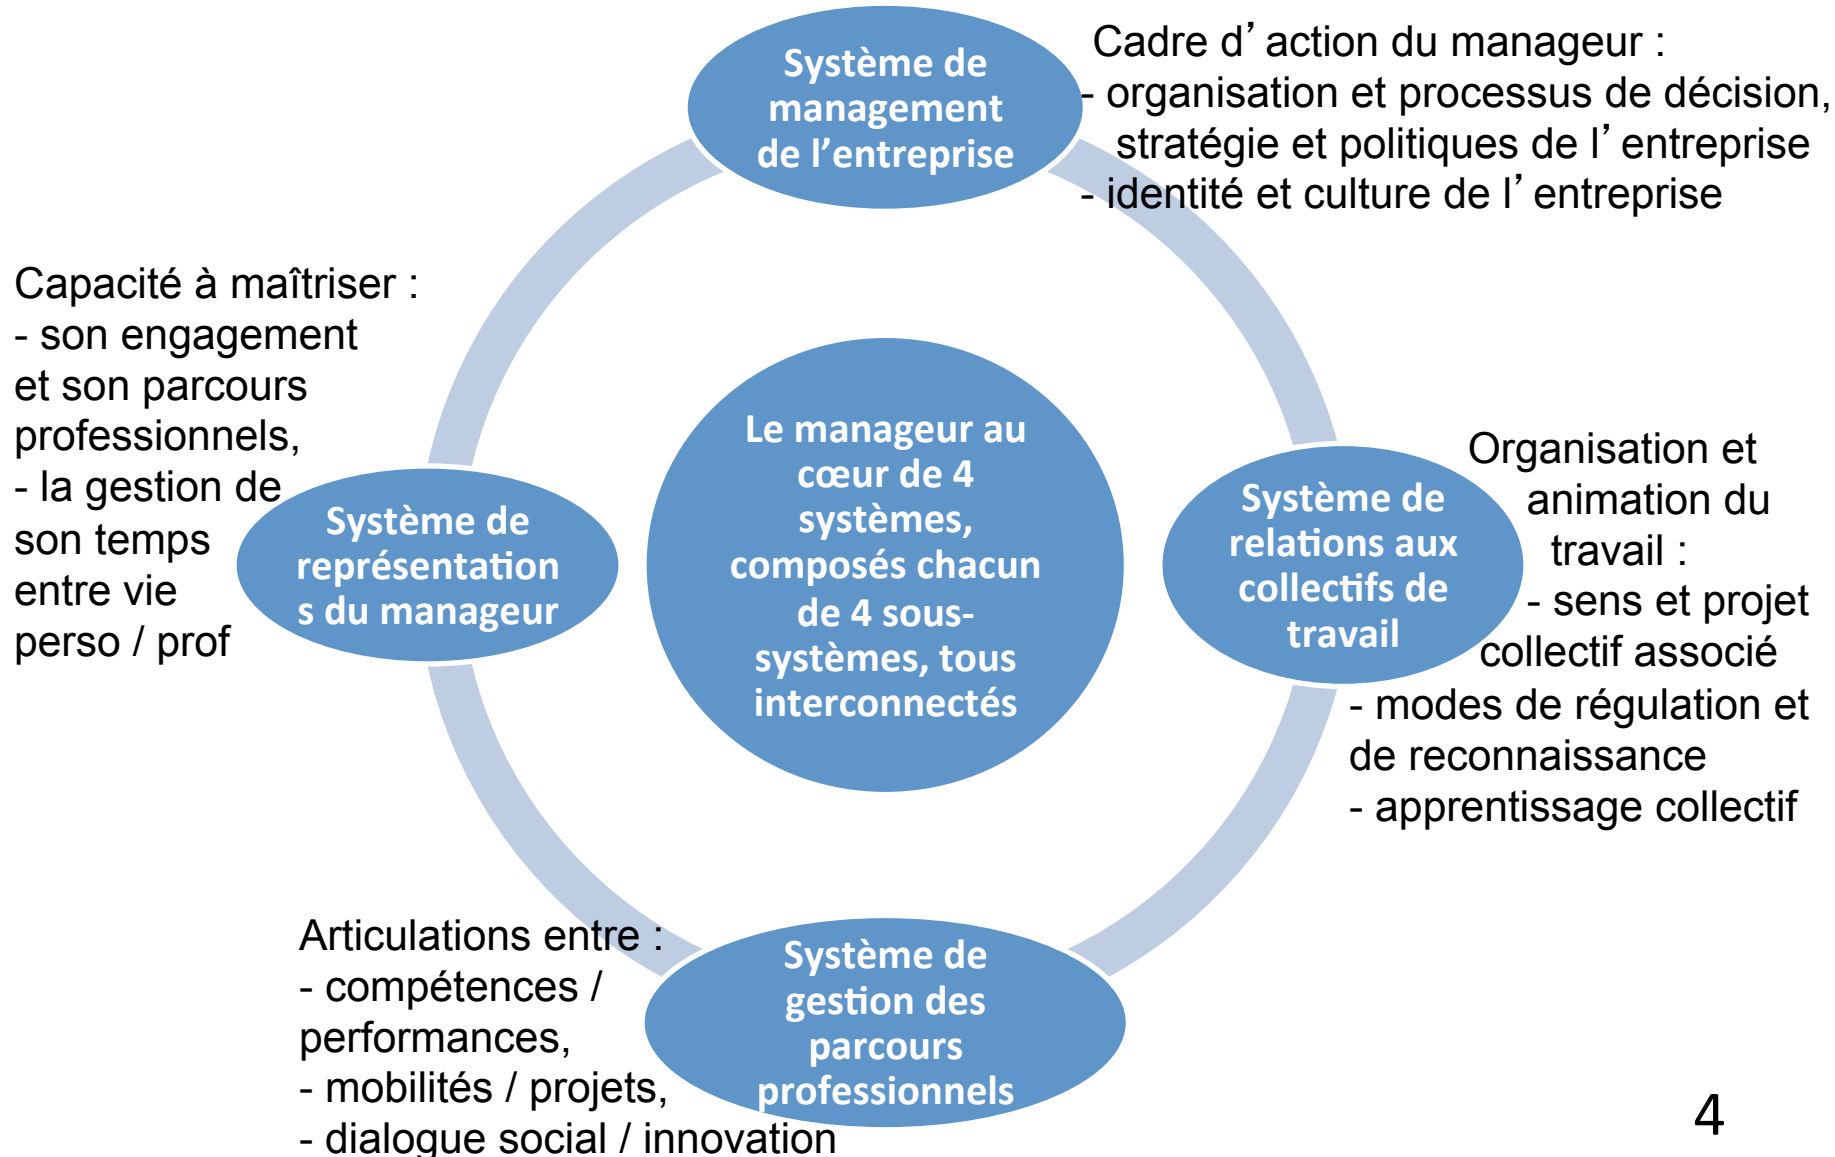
Système de management de l'entreprise

Cadre d'action du manageur :
- organisation et processus de décision, stratégie et politiques de l'entreprise
- identité et culture de l'entreprise

Capacité à maîtriser :
- son engagement et son parcours professionnels,
- la gestion de son temps entre vie perso / prof

Système de représentations du manageur

Le manageur au cœur de 4 systèmes, composés chacun de 4 sous-systèmes, tous interconnectés

Système de relations aux collectifs de travail

Organisation et animation du travail :
- sens et projet collectif associé
- modes de régulation et de reconnaissance
- apprentissage collectif

Articulations entre :
- compétences / performances,
- mobilités / projets,
- dialogue social / innovation

Système de gestion des parcours professionnels

4